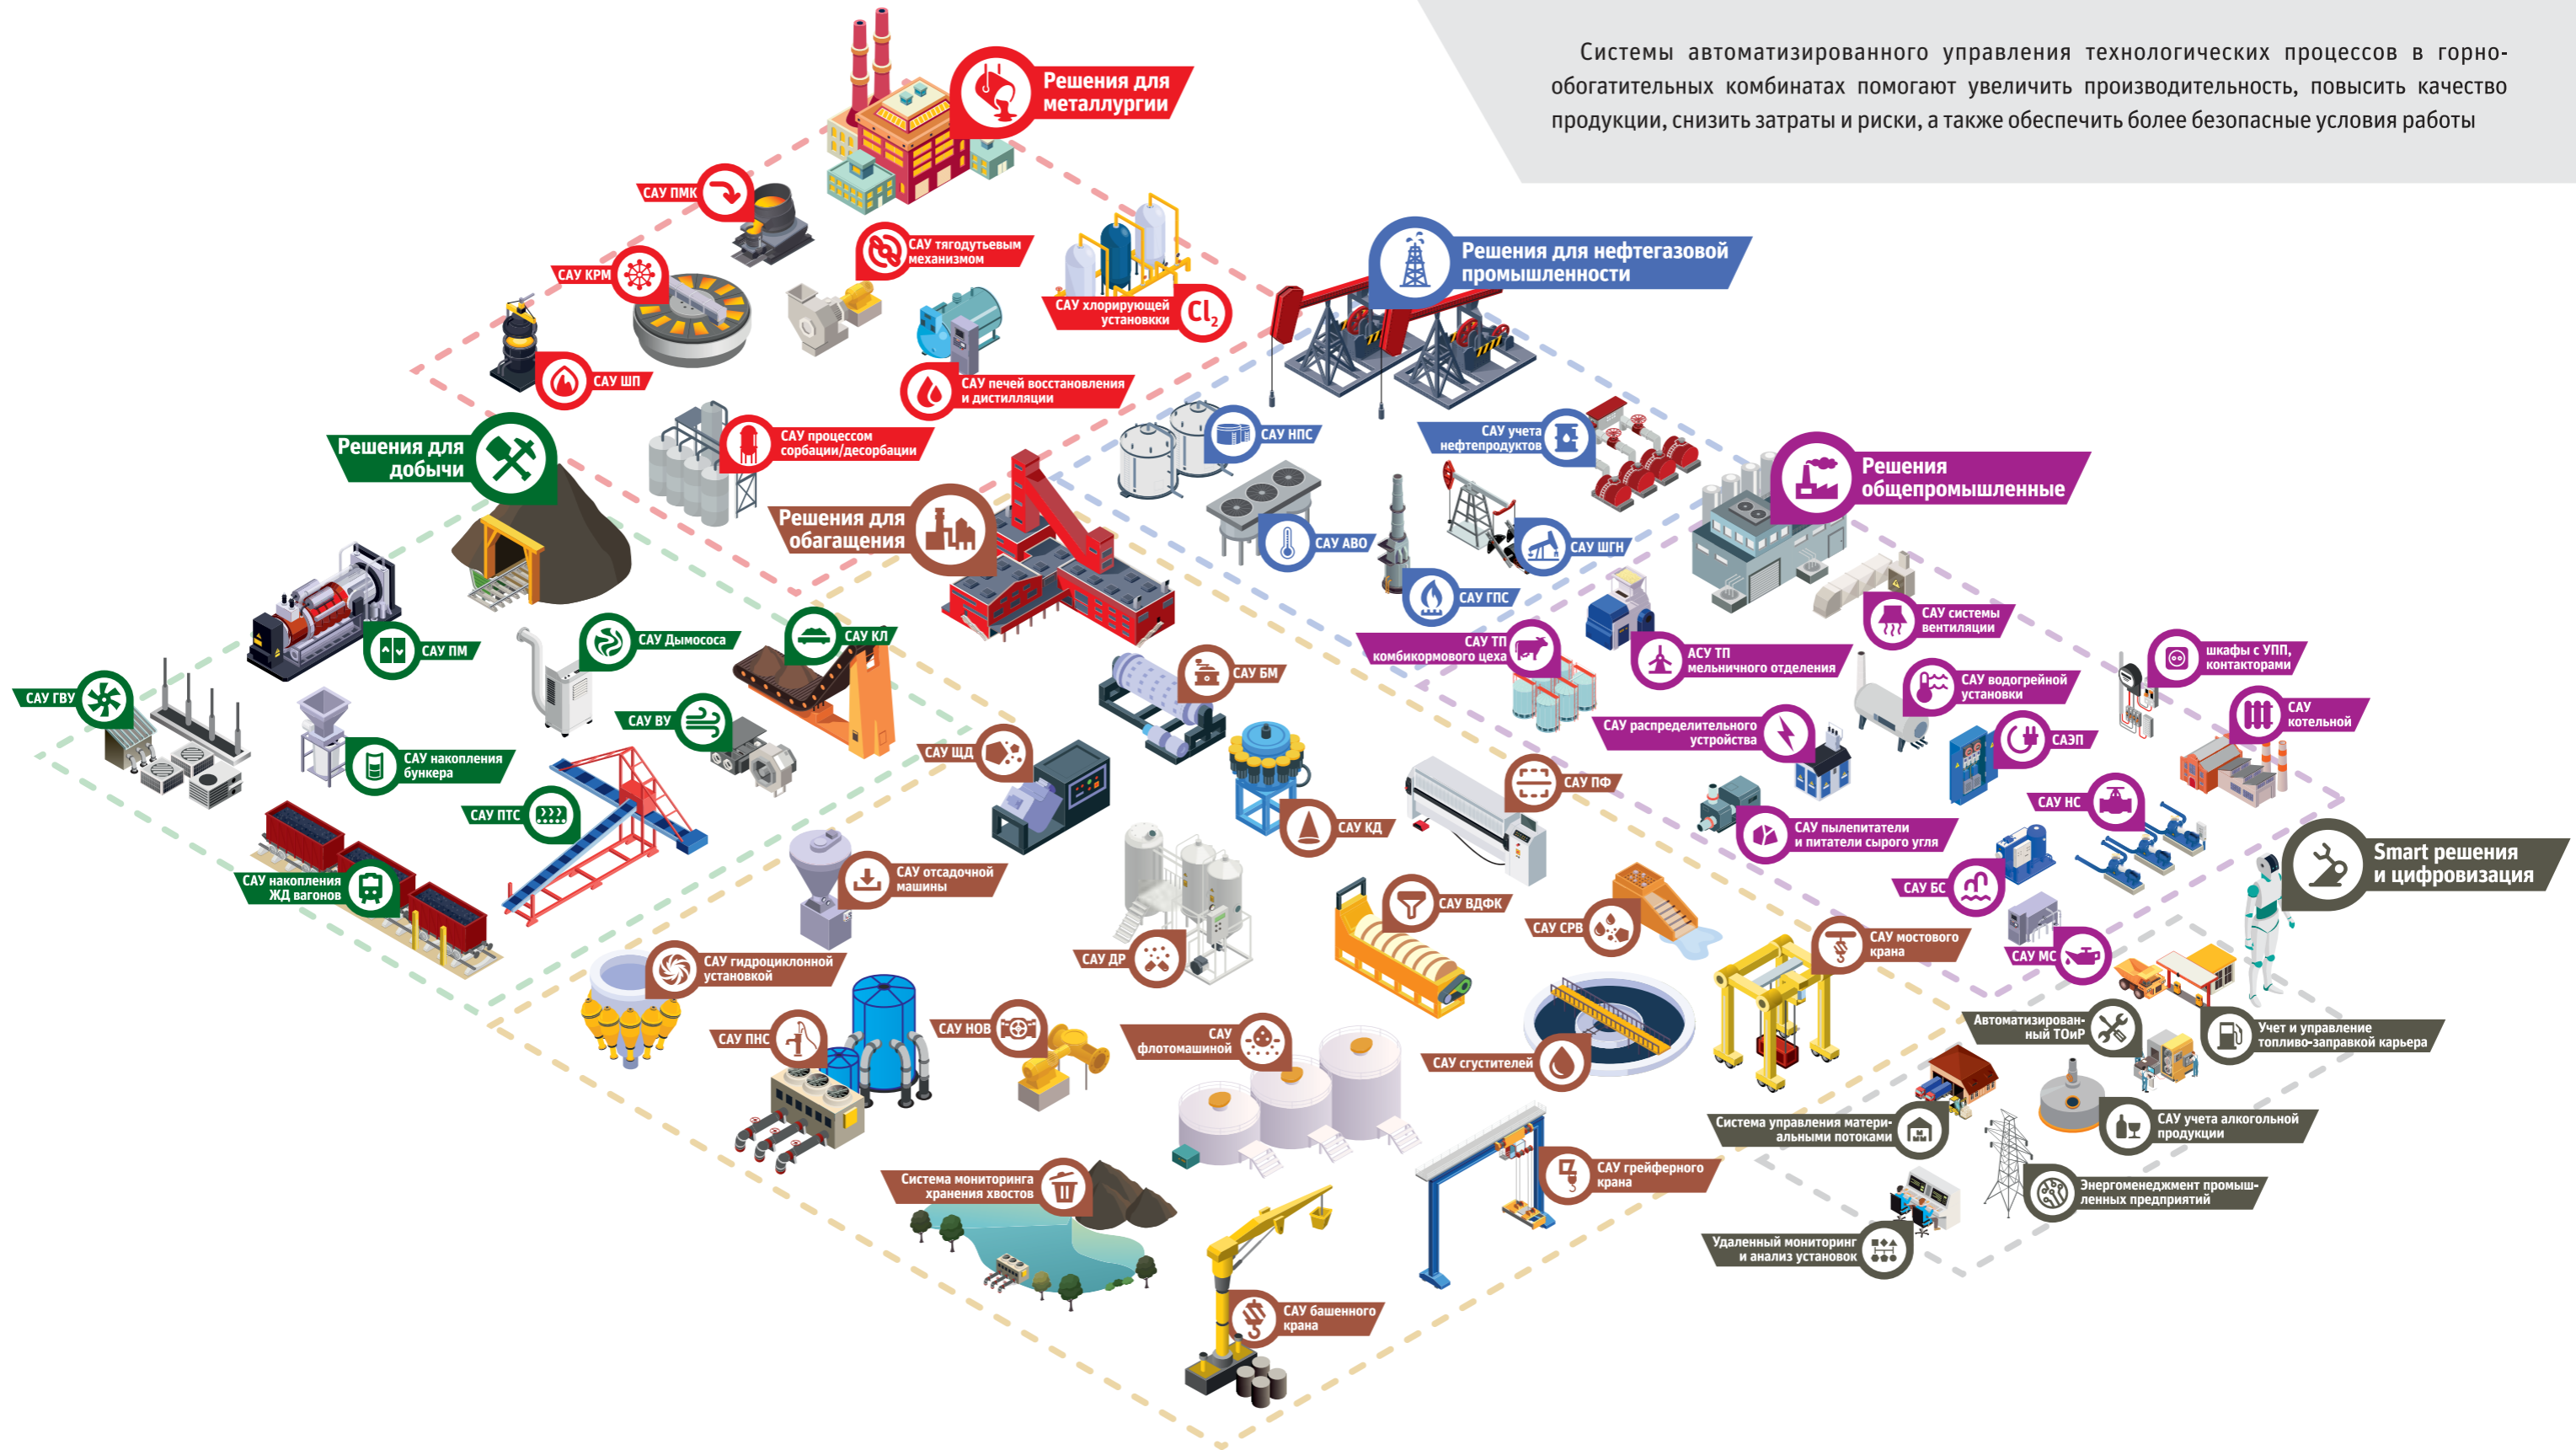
Системы автоматизированного управления технологических процессов в горно-обогатительных комбинатах помогают увеличить производительность, повысить качество продукции, снизить затраты и риски, а также обеспечить более безопасные условия работы

Решения для металлургии

САУ ПМК

САУ тягодутьевым механизмом

САУ КРМ

САУ хлорирующей установки

$Cl_2$

САУ ШП

САУ печей восстановления и дистилляции

САУ процессом сорбации/десорбации

Решения для добычи

Решения для обогащения

Решения для нефтегазовой промышленности

САУ НПС

САУ учета нефтепродуктов

САУ АВО

САУ ШГН

САУ ГПС

Решения общепромышленные

САУ системы вентиляции

САУ ТП комбикормового цеха

АСУ ТП мельничного отделения

шкафы с УПП, контакторами

САУ водогрейной установки

САУ котельной

САУ распределительного устройства

САЭП

САУ ПМ

САУ Дымососа

САУ КЛ

САУ ГВУ

САУ ВУ

САУ накопления бункера

САУ ЩД

САУ БМ

САУ ПТС

САУ КД

САУ ПФ

САУ НС

САУ пылепитатели и питатели сырого угля

САУ накопления ЖД вагонов

САУ отсадочной машины

САУ ВДФК

САУ БС

Smart решения и цифровизация

САУ СРВ

САУ ДР

САУ мостового крана

САУ МС

САУ гидроциклонной установкой

САУ ПНС

САУ НОВ

САУ флотомашиной

САУ сгустителей

Автоматизированный ТОиР

Учет и управление топливо-заправкой карьера

Система управления материальными потоками

САУ учета алкогольной продукции

САУ грейферного крана

Система мониторинга хранения хвостов

Энергоменеджмент промышленных предприятий

Удаленный мониторинг и анализ установок

САУ башенного крана